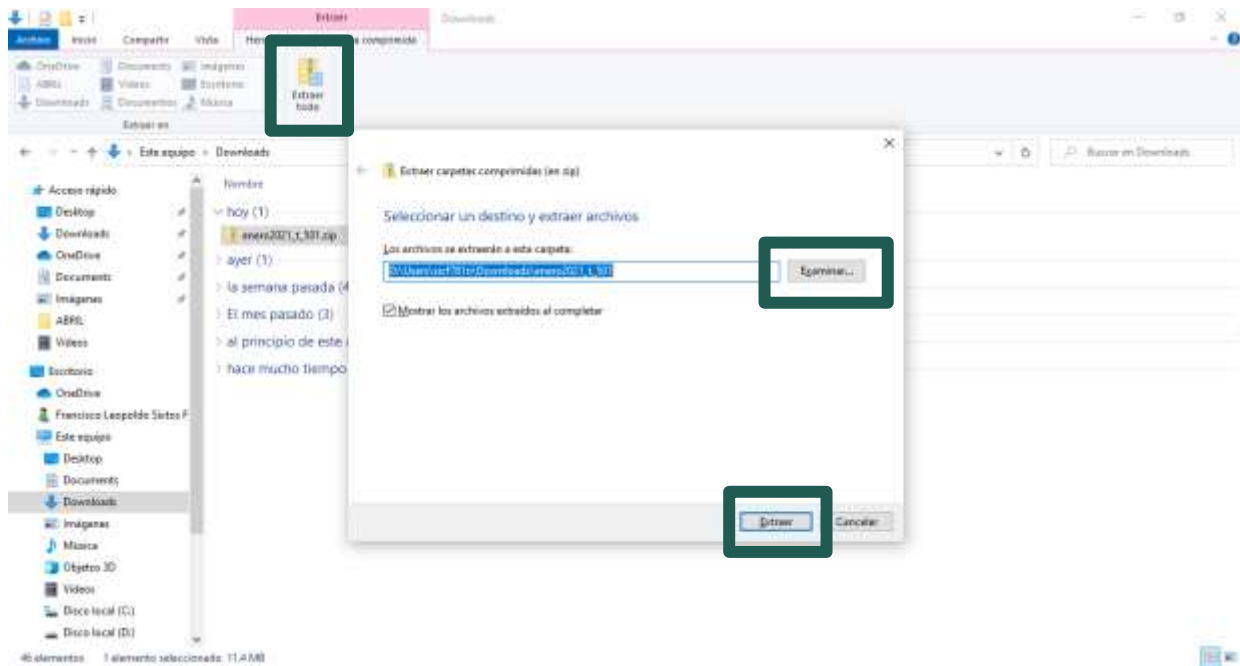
Extraer Downloads

Archivo Inicio Compartir Vista Her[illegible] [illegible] comprimida

OneDrive Documents Imágenes
ABRIL Videos Escritorio
Downloads Documentos Música

Extraer en

Extraer todo

Este equipo > Downloads

Buscar en Downloads

Acceso rápido
Desktop
Downloads
OneDrive
Documents
Imágenes
ABRIL
Videos
Escritorio
OneDrive
Francisco Leopoldo Sixtos F
Este equipo
Desktop
Documents
Downloads
Imágenes
Música
Objetos 3D
Videos
Disco local (C:)
Disco local (D:)

Nombre
hoy (1)
enero2021_t_101.zip
ayer (1)
la semana pasada (4
El mes pasado (3)
al principio de este
hace mucho tiempo

Extraer carpetas comprimidas (en zip)

Seleccionar un destino y extraer archivos

Los archivos se extraerán a esta carpeta:

D:\Users\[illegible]\Downloads\enero2021_t_101

Examinar...

Mostrar los archivos extraídos al completar

Extraer Cancelar

46 elementos 1 elemento seleccionado 11,4 MB